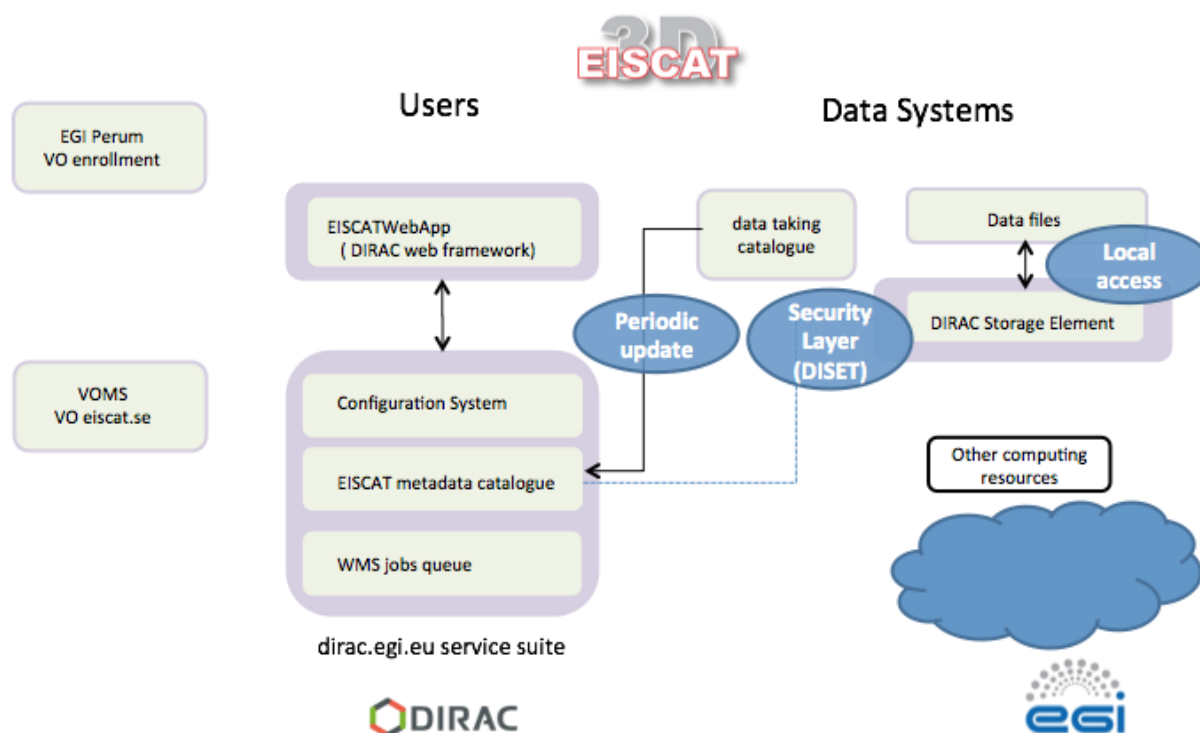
3D EISCAT

Users

Data Systems

EGI Perum
VO enrollment

EISCATWebApp
( DIRAC web framework)

data taking catalogue

Data files

Local access

DIRAC Storage Element

Periodic update

Security Layer (DISET)

VOMS
VO eiscat.se

Configuration System

EISCAT metadata catalogue

WMS jobs queue

Other computing resources

dirac.egi.eu service suite

DIRAC

egi